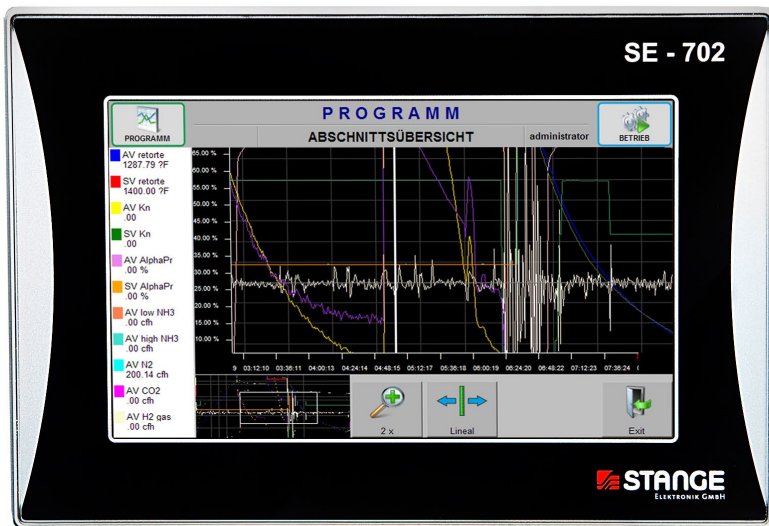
SE - 702

PROGRAMM

PROGRAMM

ABSCHNITTSÜBERSICHT

administrator

BETRIEB

AV retorte
1287.79 ?F

SV retorte
1400.00 ?F

AV Kn
.00

SV Kn
.00

AV AlphaPr
.00 %

SV AlphaPr
.00 %

AV low NH3
.00 cfh

AV high NH3
.00 cfh

AV N2
200.14 cfh

AV CO2
.00 cfh

AV H2 gas
.00 cfh

65.00 %
60.00 %
55.00 %
50.00 %
45.00 %
40.00 %
35.00 %
30.00 %
25.00 %
20.00 %
15.00 %
10.00 %

9
03:12:10
03:38:11
04:00:13
04:24:14
04:48:15
05:12:17
05:36:18
06:00:19
06:24:20
06:48:22
07:12:23
07:36:24

2 x

Lineal

Exit

STANGE
ELEKTRONIK GMBH